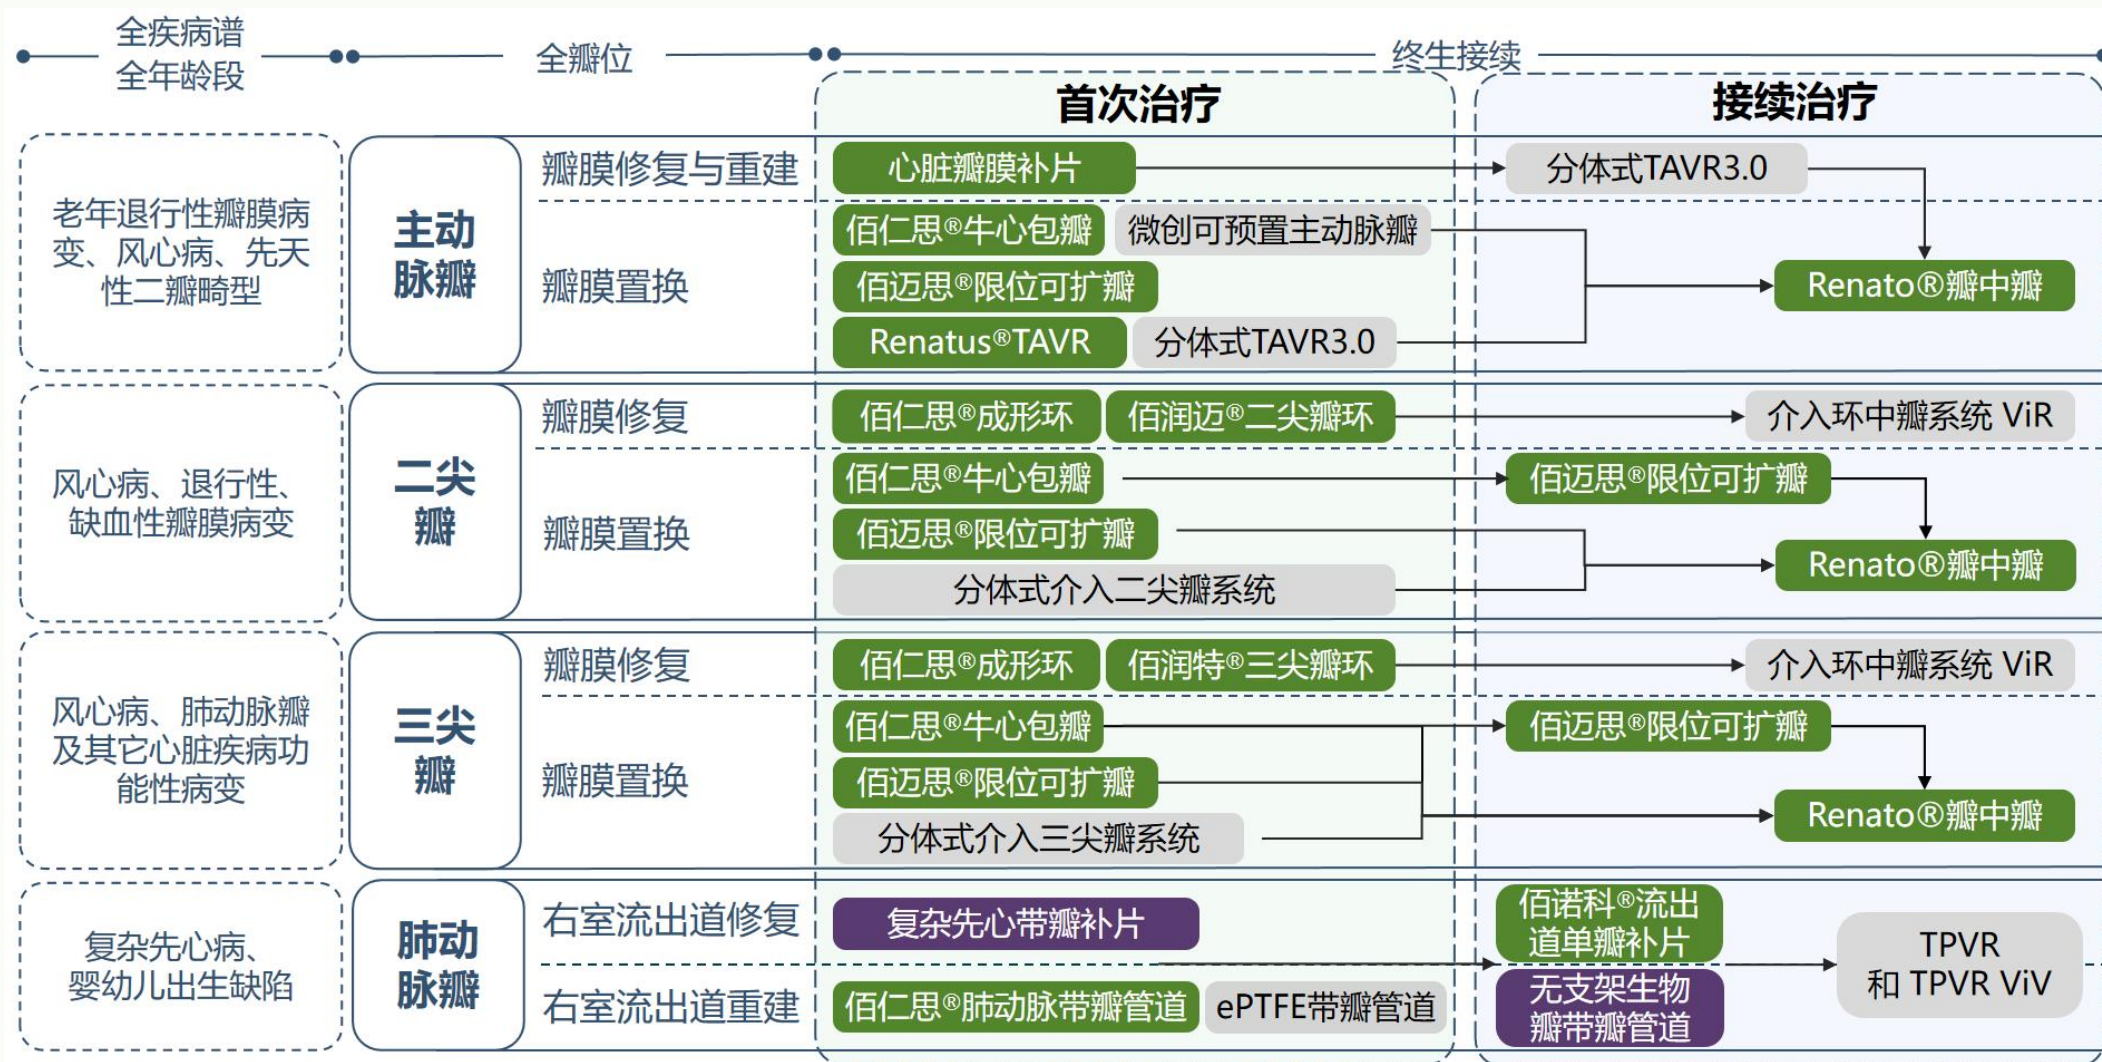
全疾病谱
全年龄段

全瓣位

终生接续

首次治疗

接续治疗

老年退行性瓣膜病变、风心病、先天性二瓣畸型

主动脉瓣

瓣膜修复与重建

心脏瓣膜补片

分体式TAVR3.0

瓣膜置换

佰仁思®牛心包瓣

微创可预置主动脉瓣

佰迈思®限位可扩瓣

Renato®瓣中瓣

Renatus®TAVR

分体式TAVR3.0

风心病、退行性、缺血性瓣膜病变

二尖瓣

瓣膜修复

佰仁思®成形环

佰润迈®二尖瓣环

介入环中瓣系统 ViR

瓣膜置换

佰仁思®牛心包瓣

佰迈思®限位可扩瓣

佰迈思®限位可扩瓣

Renato®瓣中瓣

分体式介入二尖瓣系统

风心病、肺动脉瓣及其它心脏疾病功能性病变

三尖瓣

瓣膜修复

佰仁思®成形环

佰润特®三尖瓣环

介入环中瓣系统 ViR

瓣膜置换

佰仁思®牛心包瓣

佰迈思®限位可扩瓣

佰迈思®限位可扩瓣

Renato®瓣中瓣

分体式介入三尖瓣系统

复杂先心病、婴幼儿出生缺陷

肺动脉瓣

右室流出道修复

复杂先心带瓣补片

佰诺科®流出道单瓣补片

TPVR
和 TPVR ViV

右室流出道重建

佰仁思®肺动脉带瓣管道

ePTFE带瓣管道

无支架生物瓣带瓣管道